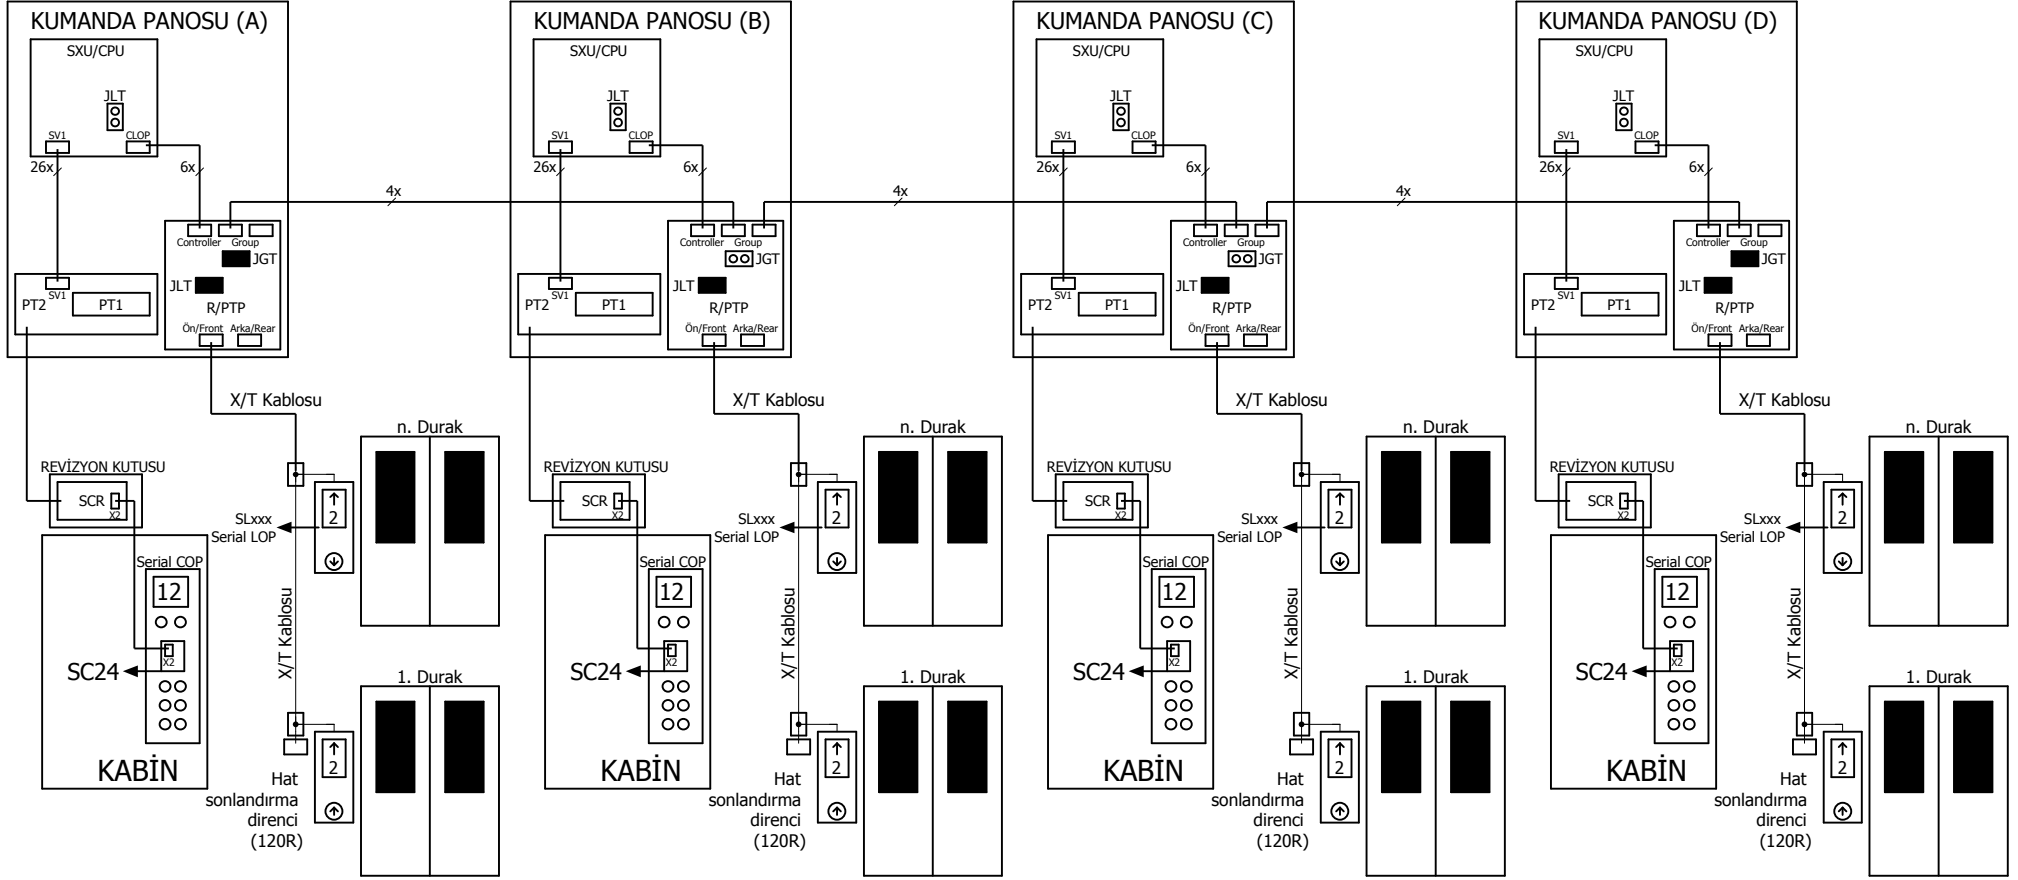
KUMANDA PANOSU (A)

SXU/CPU

JLT

SV1

CLOP

26x

6x

Controller

Group

JGT

JLT

R/PTP

PT2

SV1

PT1

Ön/Front

Arka/Rear

X/T Kablosu

REVİZYON KUTUSU

SCR

X2

SLxxx
Serial LOP

2

n. Durak

Serial COP

12

X2

SC24

X/T Kablosu

1. Durak

2

KABİN

Hat sonlandırma direnci (120R)

4x

KUMANDA PANOSU (B)

SXU/CPU

JLT

SV1

CLOP

26x

6x

Controller

Group

JGT

JLT

R/PTP

PT2

SV1

PT1

Ön/Front

Arka/Rear

X/T Kablosu

REVİZYON KUTUSU

SCR

X2

SLxxx
Serial LOP

2

n. Durak

Serial COP

12

X2

SC24

X/T Kablosu

1. Durak

2

KABİN

Hat sonlandırma direnci (120R)

4x

KUMANDA PANOSU (C)

SXU/CPU

JLT

SV1

CLOP

26x

6x

Controller

Group

JGT

JLT

R/PTP

PT2

SV1

PT1

Ön/Front

Arka/Rear

X/T Kablosu

REVİZYON KUTUSU

SCR

X2

SLxxx
Serial LOP

2

n. Durak

Serial COP

12

X2

SC24

X/T Kablosu

1. Durak

2

KABİN

Hat sonlandırma direnci (120R)

4x

KUMANDA PANOSU (D)

SXU/CPU

JLT

SV1

CLOP

26x

6x

Controller

Group

JGT

JLT

R/PTP

PT2

SV1

PT1

Ön/Front

Arka/Rear

X/T Kablosu

REVİZYON KUTUSU

SCR

X2

SLxxx
Serial LOP

2

n. Durak

Serial COP

12

X2

SC24

X/T Kablosu

1. Durak

2

KABİN

Hat sonlandırma direnci (120R)